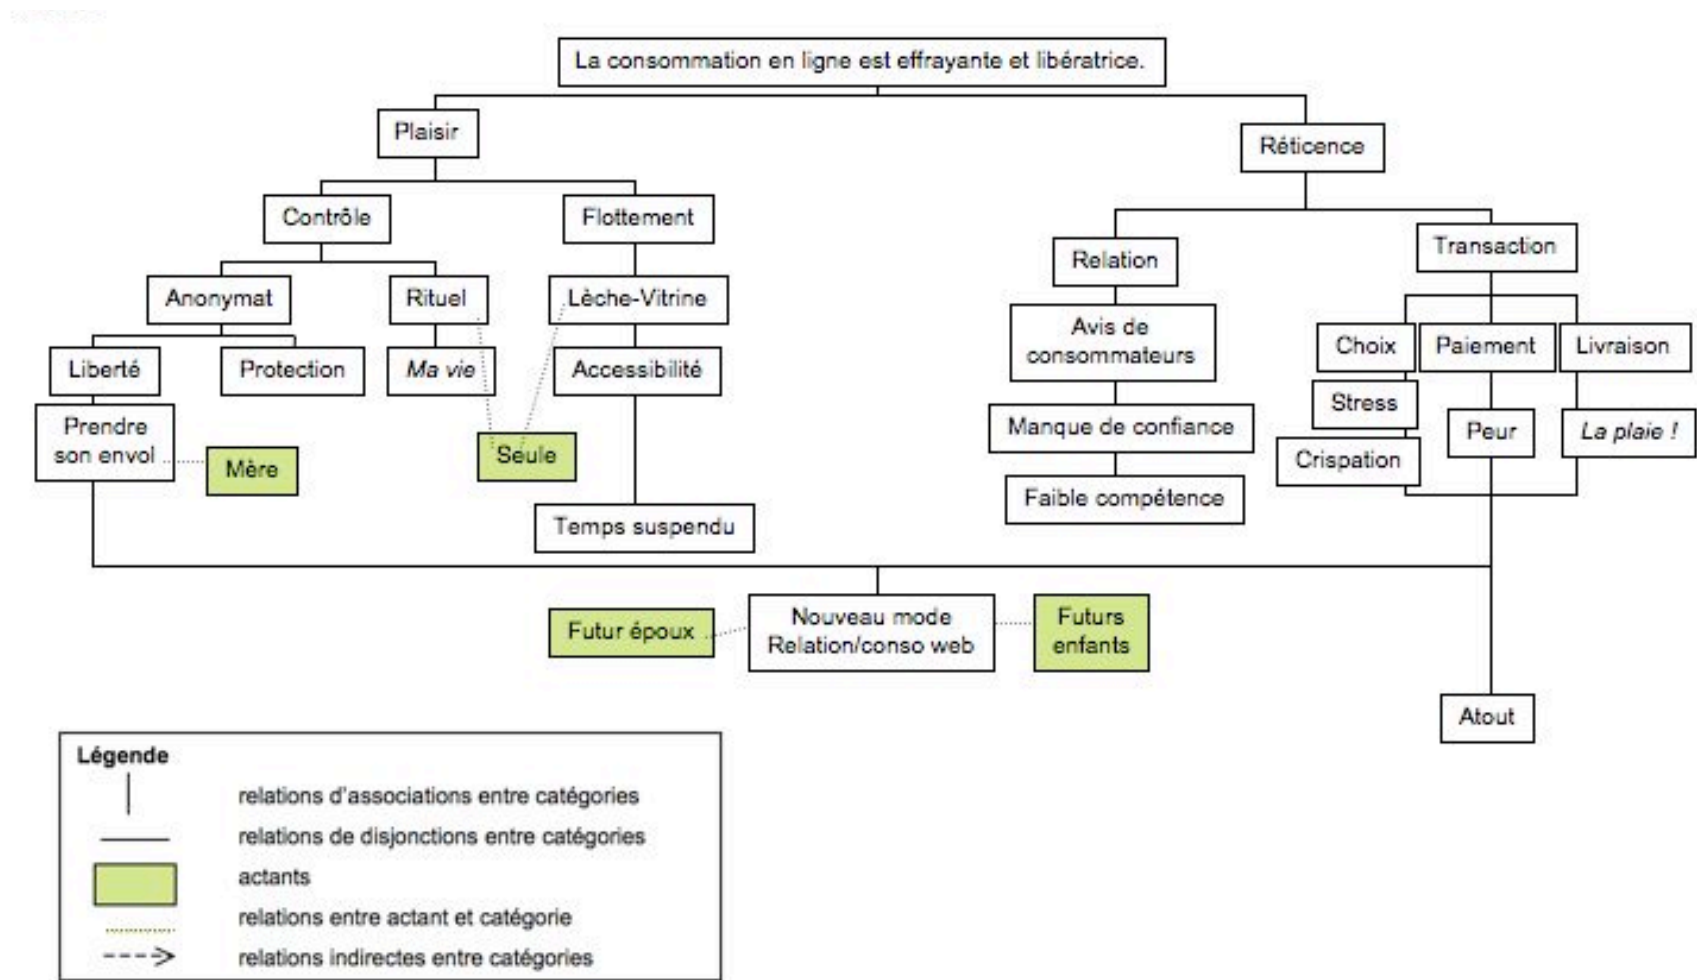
La consommation en ligne est effrayante et libératrice.

Plaisir

Réticence

Contrôle

Flottement

Relation

Transaction

Anonymat

Rituel

Lèche-Vitrine

Avis de consommateurs

Choix

Paiement

Livraison

Liberté

Protection

Ma vie

Accessibilité

Stress

Prendre son envol

Mère

Seule

Manque de confiance

Peur

La plaie !

Crispation

Faible compétence

Temps suspendu

Futur époux

Nouveau mode Relation/conso web

Futurs enfants

Atout

Légende
relations d'associations entre catégories
relations de disjonctions entre catégories
actants
relations entre actant et catégorie
relations indirectes entre catégories